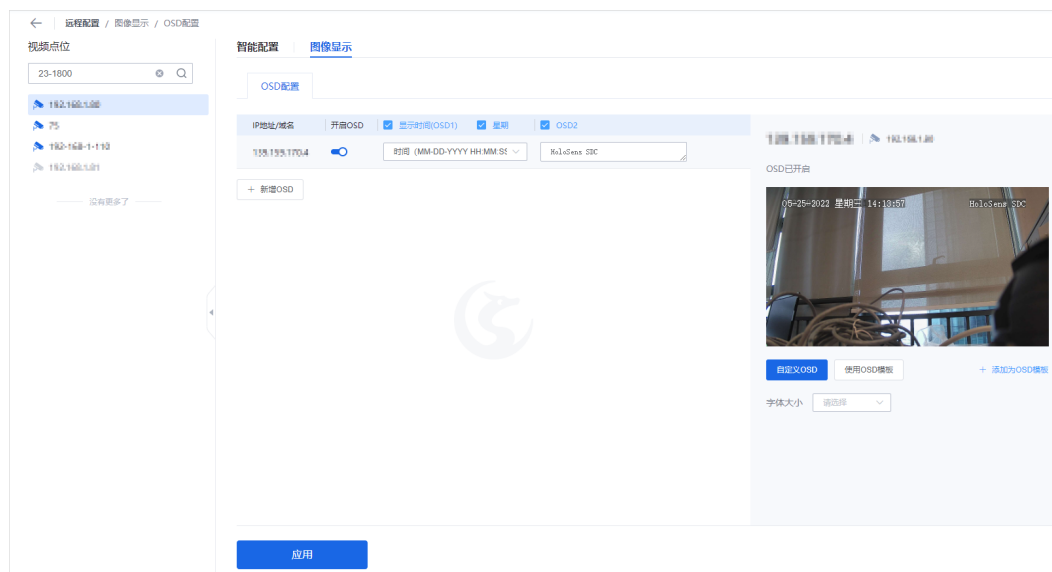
← 远程配置 / 图像显示 / OSD配置

视频点位

23-1800

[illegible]
75
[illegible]
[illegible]

没有更多了

智能配置 图像显示

OSD配置

| IP地址/域名 | 开启OSD | 显示时间(OSD1) | 星期 | OSD2 |
|---|---|---|---|---|
| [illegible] | | 时间 (MM-DD-YYYY HH:MM:SS | | HoloSens SDC |

+ 新增OSD

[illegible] | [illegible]

OSD已开启

05-25-2022 星期三 14:13:57 HoloSens SDC

自定义OSD 使用OSD模板 + 添加为OSD模板

字体大小 请选择

应用